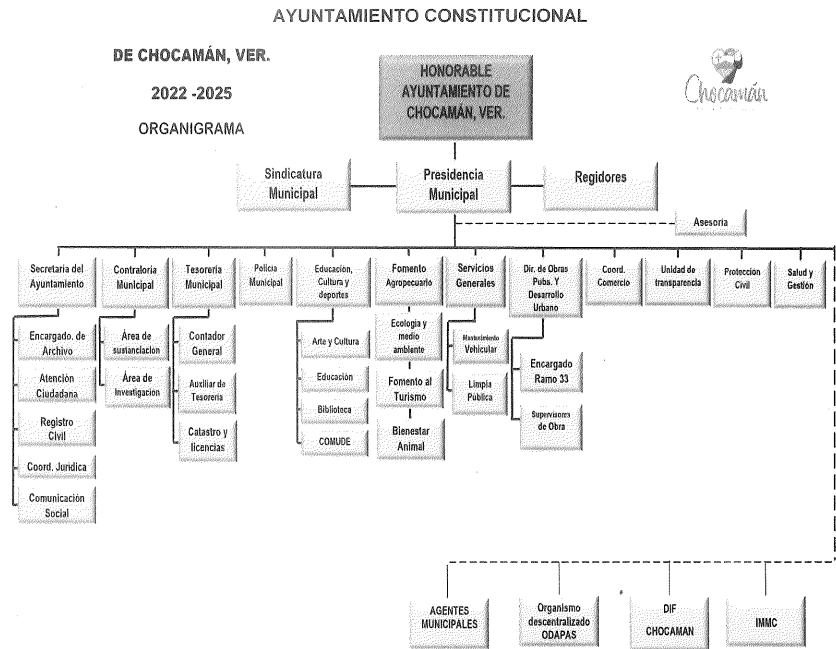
AYUNTAMIENTO CONSTITUCIONAL

DE CHOCAMÁN, VER.

2022 -2025

ORGANIGRAMA

HONORABLE AYUNTAMIENTO DE CHOCAMÁN, VER.

Chocamán

Sindicatura Municipal

Presidencia Municipal

Regidores

Asesoria

Secretaria del Ayuntamiento

Encargado. de Archivo

Atención Ciudadana

Registro Civil

Coord. Juridica

Comunicación Social

Contraloria Municipal

Área de sustanciacion

Área de Investigacion

Tesoreria Municipal

Contador General

Auxiliar de Tesoreria

Catastro y licencias

Policia Municipal

Educación, Cultura y deportes

Arte y Cultura

Educación

Biblioteca

COMUDE

Fomento Agropecuario

Ecologia y medio ambiente

Fomento al Turismo

Bienestar Animal

Servicios Generales

Mantenimiento Vehicular

Limpia Pública

Dir. de Obras Pubs. Y Desarrollo Urbano

Encargado Ramo 33

Supervisores de Obra

Coord. Comercio

Unidad de transparencia

Protección Civil

Salud y Gestión

AGENTES MUNICIPALES

Organismo descentralizado ODAPAS

DIF CHOCAMAN

IMMC